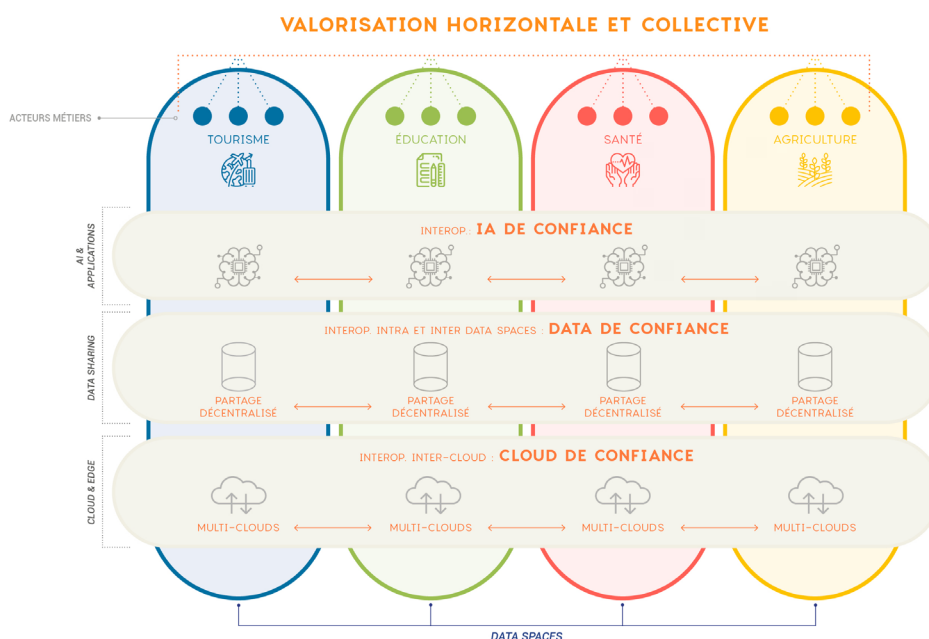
VALORISATION HORIZONTALE ET COLLECTIVE

ACTEURS MÉTIERS

TOURISME

ÉDUCATION

SANTÉ

AGRICULTURE

AI & APPLICATIONS

INTEROP : IA DE CONFIANCE

DATA SHARING

INTEROP. INTRA ET INTER DATA SPACES : DATA DE CONFIANCE

PARTAGE DÉCENTRALISÉ

PARTAGE DÉCENTRALISÉ

PARTAGE DÉCENTRALISÉ

PARTAGE DÉCENTRALISÉ

CLOUD & EDGE

INTEROP. INTER-CLOUD : CLOUD DE CONFIANCE

MULTI-CLOUDS

MULTI-CLOUDS

MULTI-CLOUDS

MULTI-CLOUDS

DATA SPACES